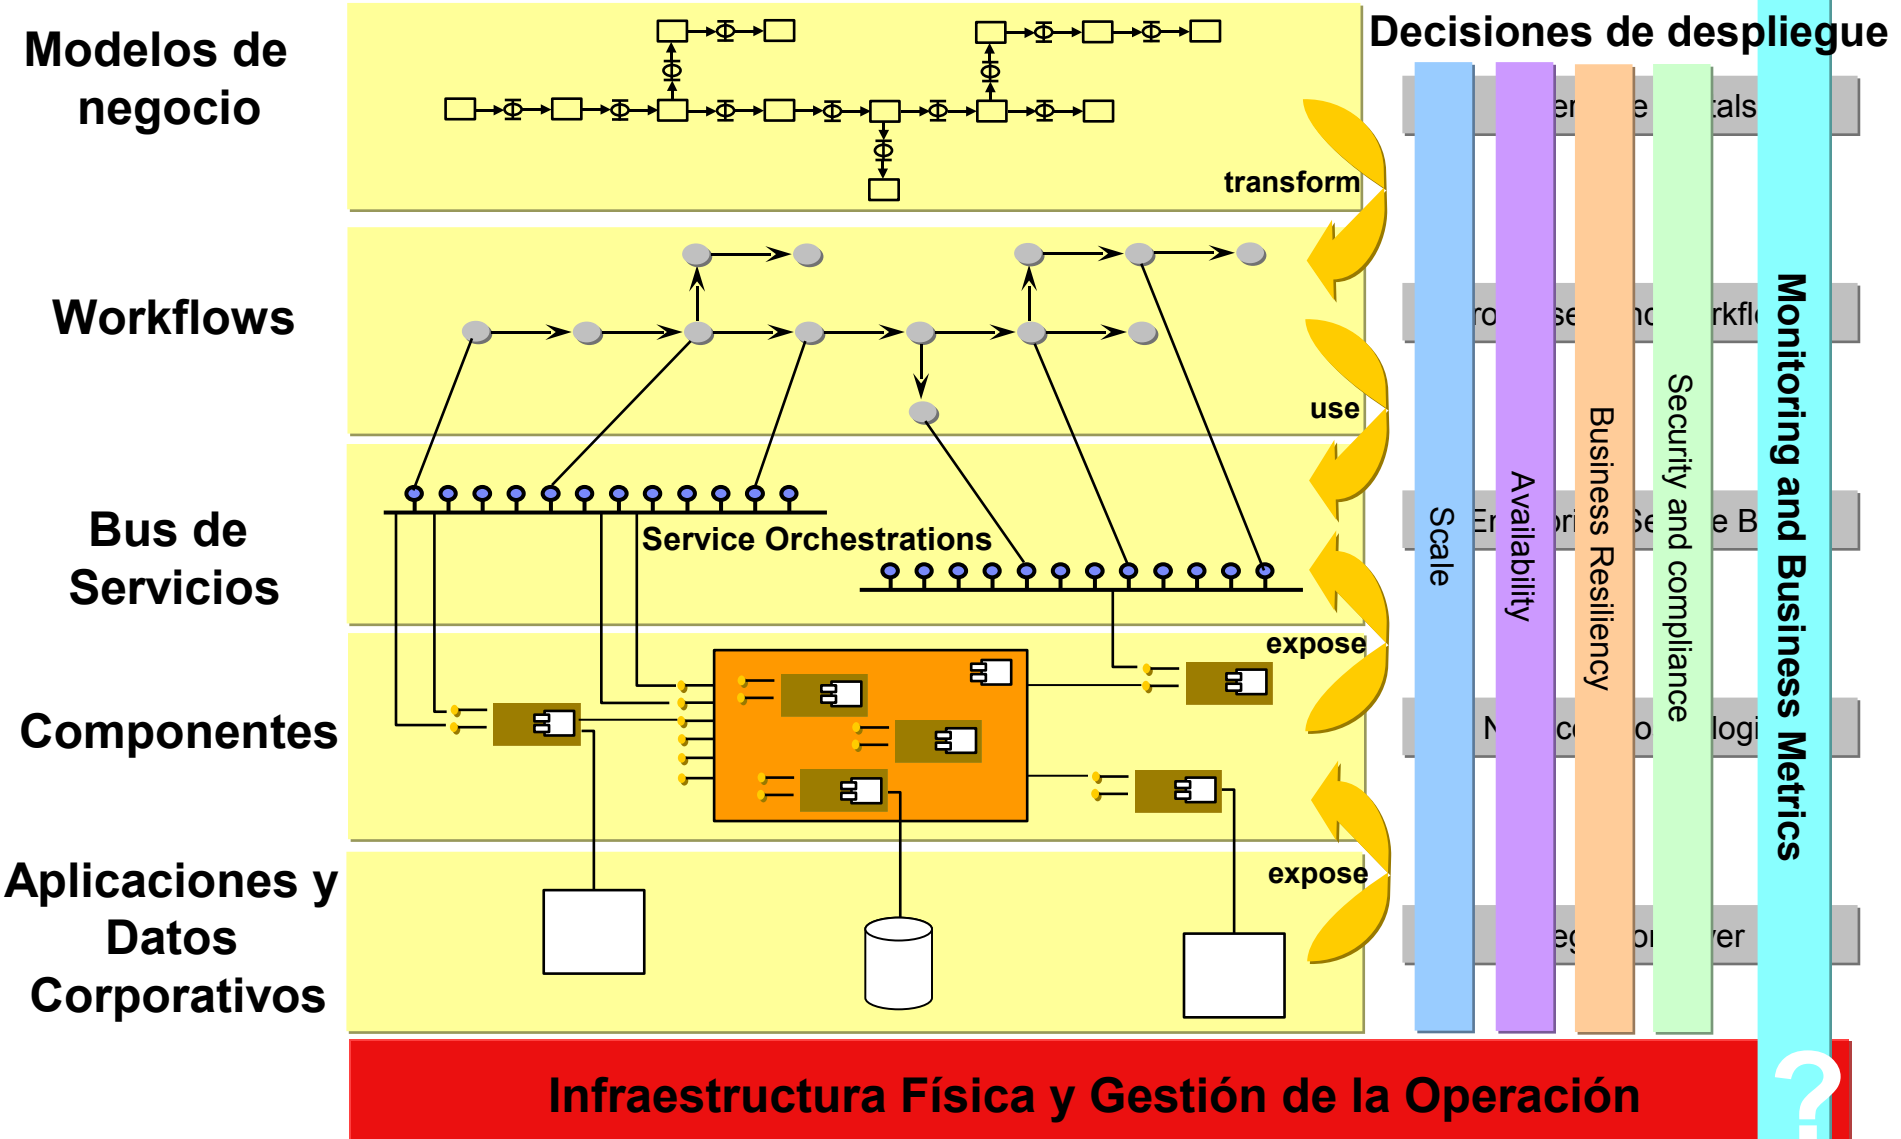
Modelos de negocio

Workflows

Bus de Servicios

Componentes

Aplicaciones y Datos Corporativos

transform

use

Service Orchestrations

expose

expose

Decisiones de despliegue

er e als

ro se o rkfl

Er ri Se e B

N c o logi

eg o ver

Scale

Availability

Business Resiliency

Security and compliance

Monitoring and Business Metrics

Infraestructura Física y Gestión de la Operación

?